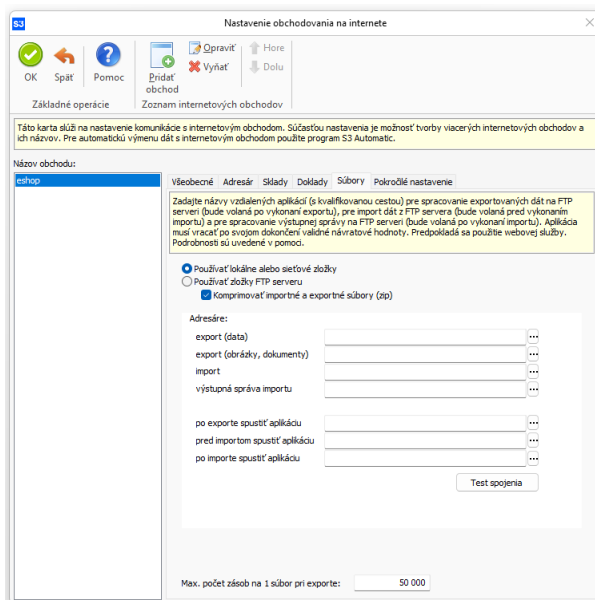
S3

Nastavenie obchodovania na internete

OK
Späť
Pomoc
Pridať obchod
Opraviť
Vyňať
Hore
Dolu

Základné operácie
Zoznam internetových obchodov

Táto karta slúži na nastavenie komunikácie s internetovým obchodom. Súčasťou nastavenia je možnosť tvorby viacerých internetových obchodov a ich názvov. Pre automatický výmenu dát s internetovým obchodom použite program S3 Automatic.

Názov obchodu:

eshop

Všeobecné | Adresár | Sklady | Doklady | Súbory | Pokročilé nastavenie

Zadajte názvy vzdialených aplikácií (s kvalifikovanou cestou) pre spracovanie exportovaných dát na FTP serveri (bude volaná po vykonaní exportu), pre import dát z FTP servera (bude volaná pred vykonaním importu) a pre spracovanie výstupnej správy na FTP serveri (bude volaná po vykonaní importu). Aplikácia musí vracať po svojom dokončení valídne návratové hodnoty. Predpokladá sa použitie webovej služby. Podrobnosti sú uvedené v pomoci.

Používať lokálne alebo sieťové zložky
Používať zložky FTP serveru
Komprimovať importné a exportné súbory (zip)

Adresáre:
export (data)
export (obrázky, dokumenty)
import
výstupná správa importu

po exporte spustiť aplikáciu
pred importom spustiť aplikáciu
po importe spustiť aplikáciu

Test spojenia

Max. počet zásob na 1 súbor pri exporte: 50 000